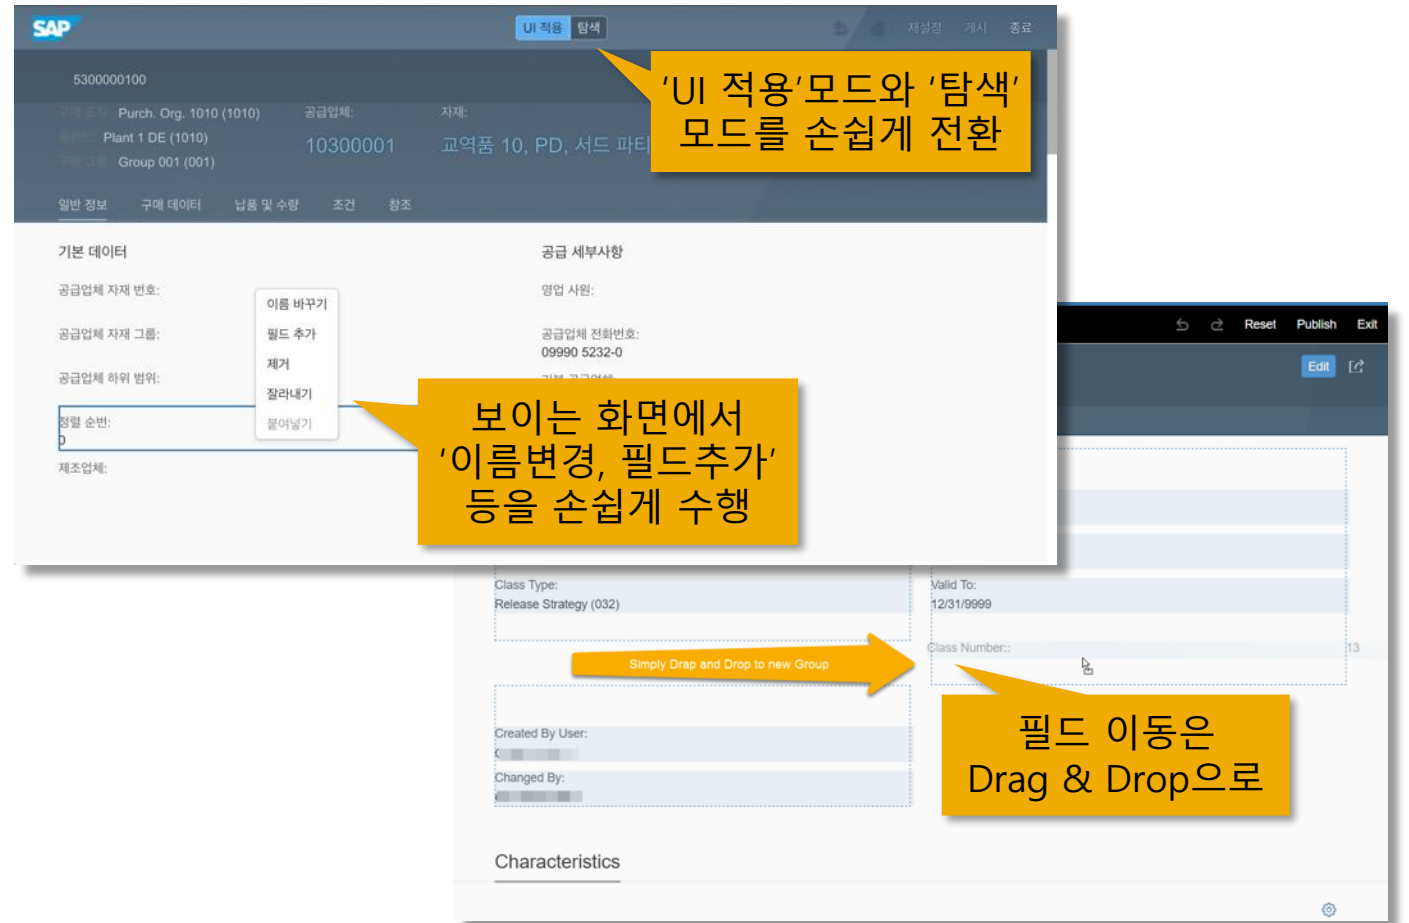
SAP

UI 적용 탐색

재설정 게시 종료

5300000100

Purch. Org. 1010 (1010)
Plant 1 DE (1010)
Group 001 (001)

공급업체:
10300001

자재:
교역품 10, PD, 서드 파티

'UI 적용'모드와 '탐색' 모드를 손쉽게 전환

일반 정보 구매 데이터 납품 및 수량 조건 참조

기본 데이터

공급업체 자재 번호:

공급업체 자재 그룹:

공급업체 하위 범위:

정렬 순번:
0

제조업체:

이름 바꾸기
필드 추가
제거
잘라내기
붙여넣기

공급 세부사항

영업 사원:

공급업체 전화번호:
09990 5232-0

보이는 화면에서 '이름변경, 필드추가' 등을 손쉽게 수행

Reset Publish Exit

Edit

Class Type:
Release Strategy (032)

Valid To:
12/31/9999

Class Number::

Simply Drag and Drop to new Group

Created By User:

Changed By:

필드 이동은 Drag & Drop으로

Characteristics